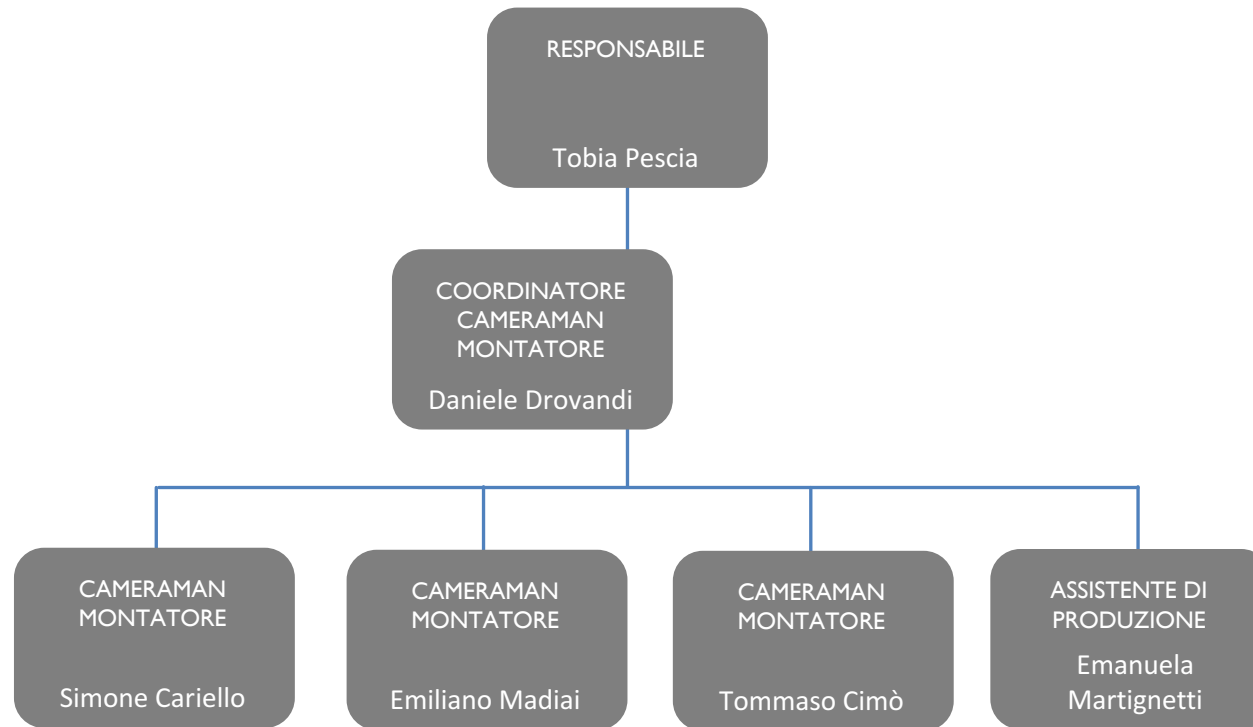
RESPONSABILE

Tobia Pescia

COORDINATORE CAMERAMAN MONTATORE

Daniele Drovandi

CAMERAMAN MONTATORE

Simone Cariello

CAMERAMAN MONTATORE

Emiliano Madiai

CAMERAMAN MONTATORE

Tommaso Cimò

ASSISTENTE DI PRODUZIONE

Emanuela Martignetti